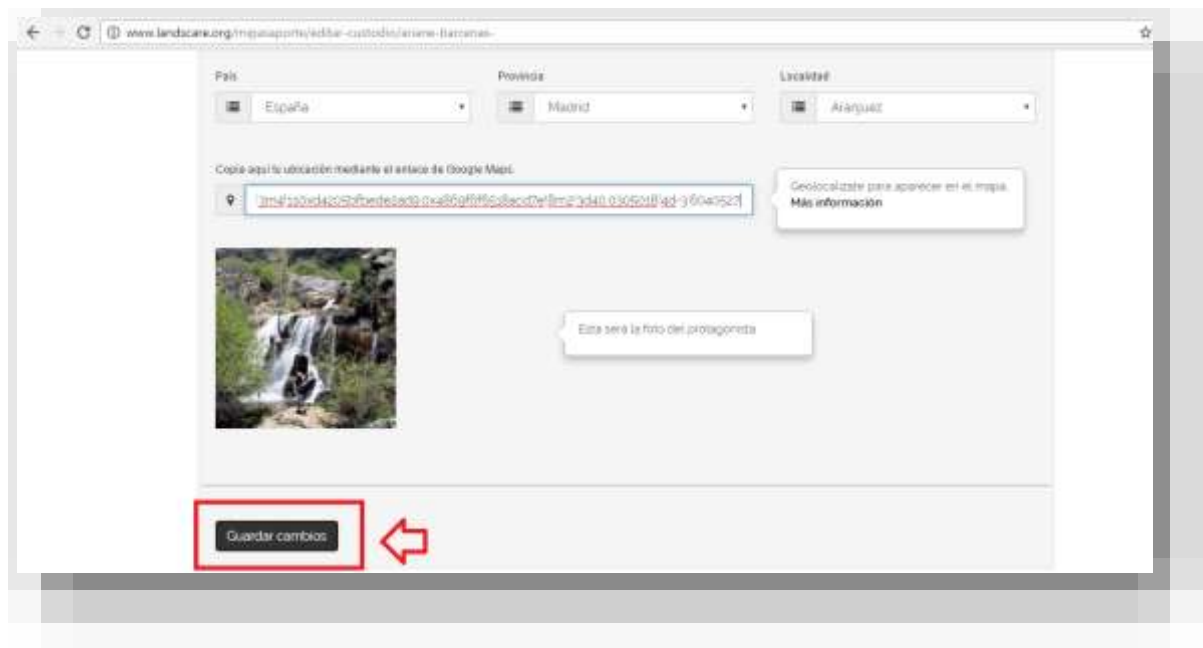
www.landscare.org/mapasaporte/editar-custodio/ariane-barcenas-

País

España

Provincia

Madrid

Localidad

Aranjuez

Copia aquí tu ubicación mediante el enlace de Google Maps.

!3m4!1s0xd4205bfbede6ad9:0xa869f6f56d8ecd7e!8m2!3d40.0305018!4d-3.6040527

Geolocalízate para aparecer en el mapa.
Más información

Esta será la foto del protagonista

Guardar cambios